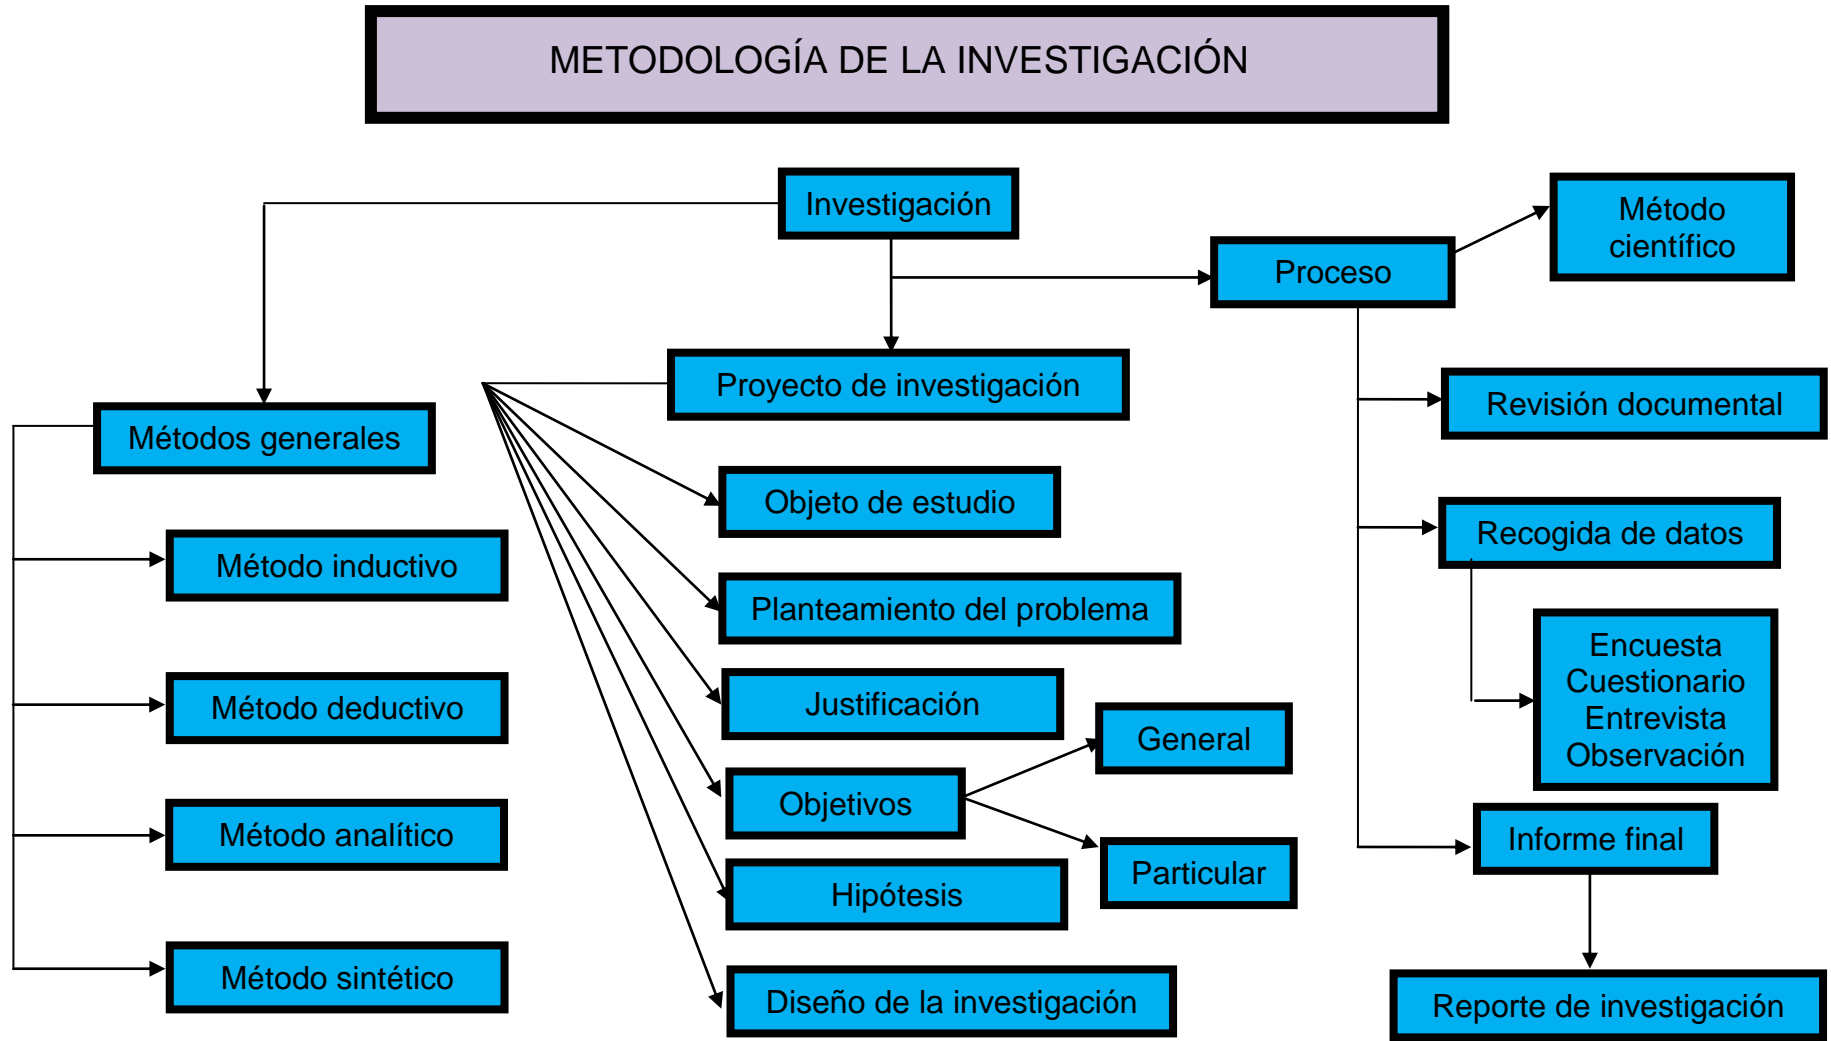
METODOLOGÍA DE LA INVESTIGACIÓN

Investigación

Proceso

Método científico

Proyecto de investigación

Revisión documental

Métodos generales

Objeto de estudio

Recogida de datos

Método inductivo

Planteamiento del problema

Encuesta
Cuestionario
Entrevista
Observación

Método deductivo

Justificación

General

Objetivos

Informe final

Método analítico

Particular

Hipótesis

Método sintético

Diseño de la investigación

Reporte de investigación